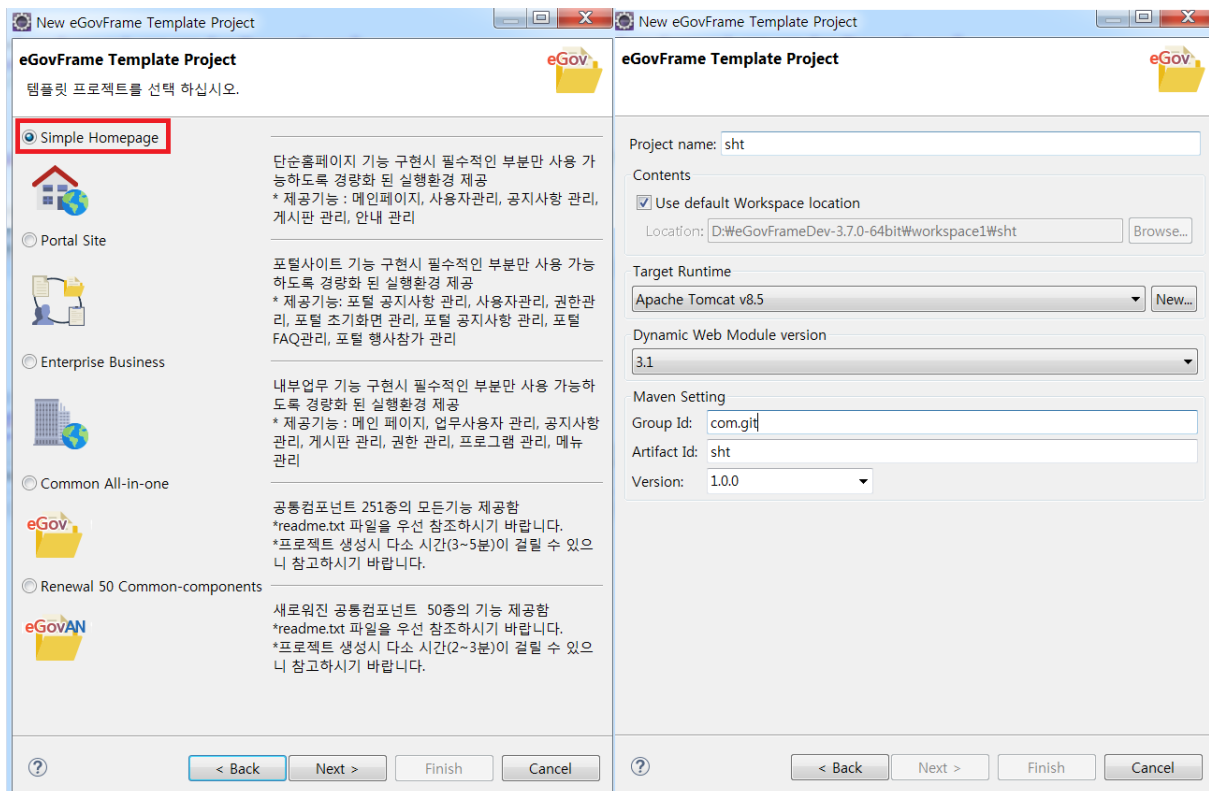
New eGovFrame Template Project

eGovFrame Template Project
템플릿 프로젝트를 선택 하십시오.

eGov

Simple Homepage

단순홈페이지 기능 구현시 필수적인 부분만 사용 가능하도록 경량화 된 실행환경 제공
* 제공기능 : 메인페이지, 사용자관리, 공지사항 관리, 게시판 관리, 안내 관리

Portal Site

포털사이트 기능 구현시 필수적인 부분만 사용 가능하도록 경량화 된 실행환경 제공
* 제공기능: 포털 공지사항 관리, 사용자관리, 권한관리, 포털 초기화면 관리, 포털 공지사항 관리, 포털 FAQ관리, 포털 행사참가 관리

Enterprise Business

내부업무 기능 구현시 필수적인 부분만 사용 가능하도록 경량화 된 실행환경 제공
* 제공기능 : 메인 페이지, 업무사용자 관리, 공지사항 관리, 게시판 관리, 권한 관리, 프로그램 관리, 메뉴 관리

Common All-in-one

eGov

공통컴포넌트 251종의 모든기능 제공함
*readme.txt 파일을 우선 참조하시기 바랍니다.
*프로젝트 생성시 다소 시간(3~5분)이 걸릴 수 있으니 참고하시기 바랍니다.

Renewal 50 Common-components

eGovAN

새로워진 공통컴포넌트 50종의 기능 제공함
*readme.txt 파일을 우선 참조하시기 바랍니다.
*프로젝트 생성시 다소 시간(2~3분)이 걸릴 수 있으니 참고하시기 바랍니다.

?
< Back
Next >
Finish
Cancel

New eGovFrame Template Project

eGovFrame Template Project

eGov

Project name: sht
Contents
Use default Workspace location
Location: D:\eGovFrameDev-3.7.0-64bit\workspace1\sht
Browse...
Target Runtime
Apache Tomcat v8.5
New...
Dynamic Web Module version
3.1
Maven Setting
Group Id: com.git
Artifact Id: sht
Version: 1.0.0

?
< Back
Next >
Finish
Cancel